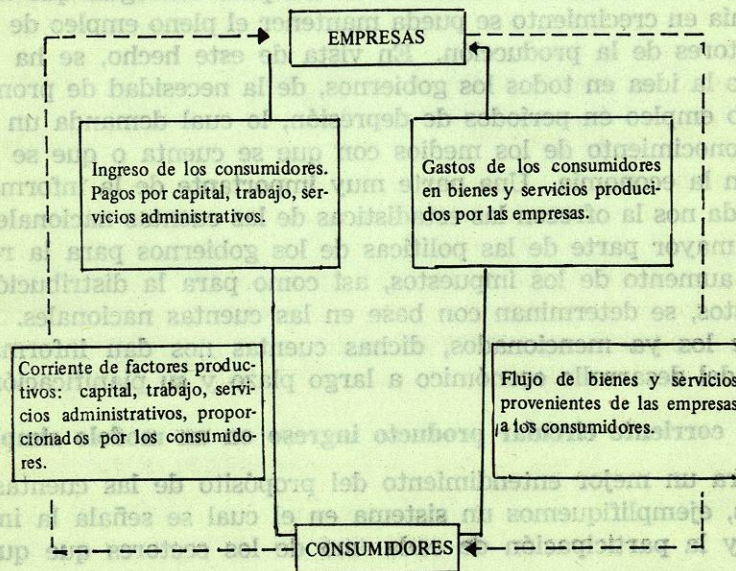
EMPRESAS

Ingreso de los consumidores. Pagos por capital, trabajo, servicios administrativos.

Gastos de los consumidores en bienes y servicios producidos por las empresas.

Corriente de factores productivos: capital, trabajo, servicios administrativos, proporcionados por los consumidores.

Flujo de bienes y servicios provenientes de las empresas a los consumidores.

CONSUMIDORES